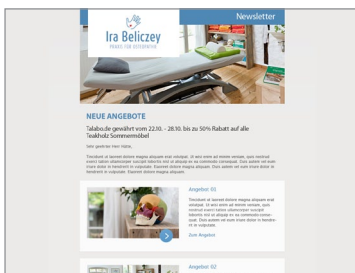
Ira Beliczey
PRAXIS FÜR OSTEOPATHIE

Newsletter

NEUE ANGEBOTE

Talabo.de gewährt vom 22.10. - 28.10. bis zu 50% Rabatt auf alle Teakholz Sommermöbel

Sehr geehrter Herr Härle,

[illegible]

Angebot 01

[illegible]

Zum Angebot

Angebot 02